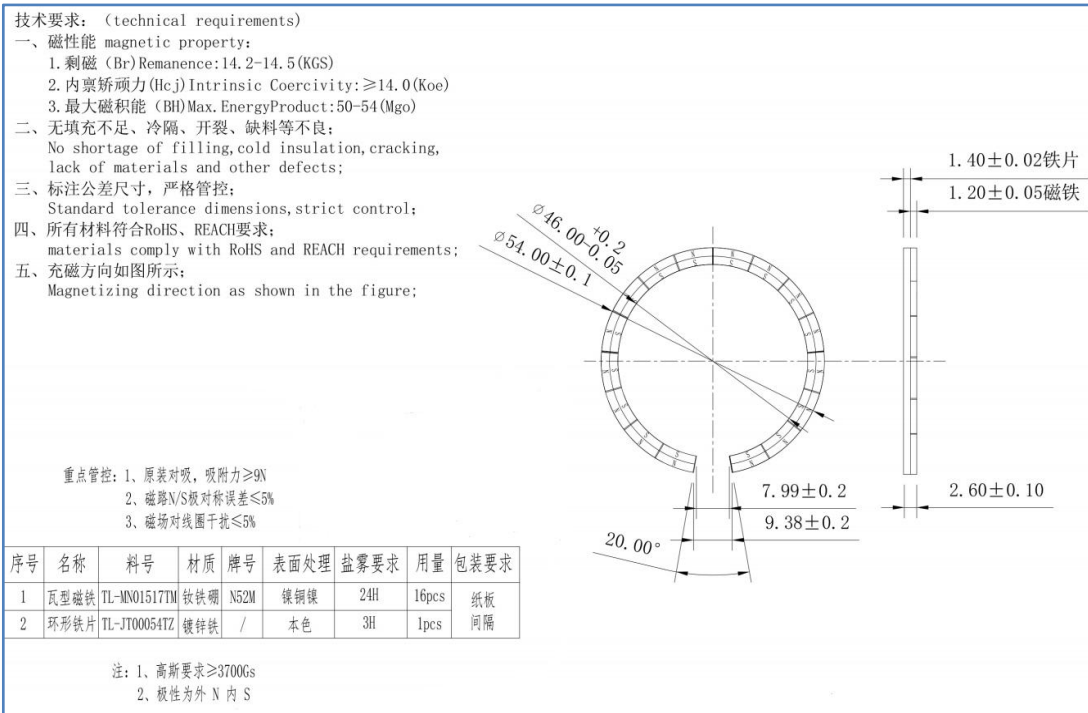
技术要求：(technical requirements)
一、磁性能 magnetic property:
1.剩磁 (Br) Remanence: 14.2-14.5 (KGS)
2.内禀矫顽力 (Hcj) Intrinsic Coercivity: ≥14.0 (Koe)
3.最大磁积能 (BH) Max. EnergyProduct: 50-54 (Mgo)
二、无填充不足、冷隔、开裂、缺料等不良；
No shortage of filling, cold insulation, cracking, lack of materials and other defects;
三、标注公差尺寸，严格管控；
Standard tolerance dimensions, strict control;
四、所有材料符合RoHS、REACH要求；
materials comply with RoHS and REACH requirements;
五、充磁方向如图所示；
Magnetizing direction as shown in the figure;

$\varnothing 46.00^{+0.2}_{-0.05}$
$\varnothing 54.00\pm0.1$

1.40±0.02铁片
1.20±0.05磁铁

7.99±0.2
9.38±0.2
2.60±0.10
20.00°

重点管控：1、原装对吸，吸附力≥9N
2、磁路N/S极对称误差≤5%
3、磁场对线圈干扰≤5%

| 序号 | 名称 | 料号 | 材质 | 牌号 | 表面处理 | 盐雾要求 | 用量 | 包装要求 |
|---|---|---|---|---|---|---|---|---|
| 1 | 瓦型磁铁 | TL-MN01517TM | 钕铁硼 | N52M | 镍铜镍 | 24H | 16pcs | 纸板间隔 |
| 2 | 环形铁片 | TL-JT00054TZ | 镀锌铁 | / | 本色 | 3H | 1pcs | |

注：1、高斯要求≥3700Gs
2、极性为外 N 内 S